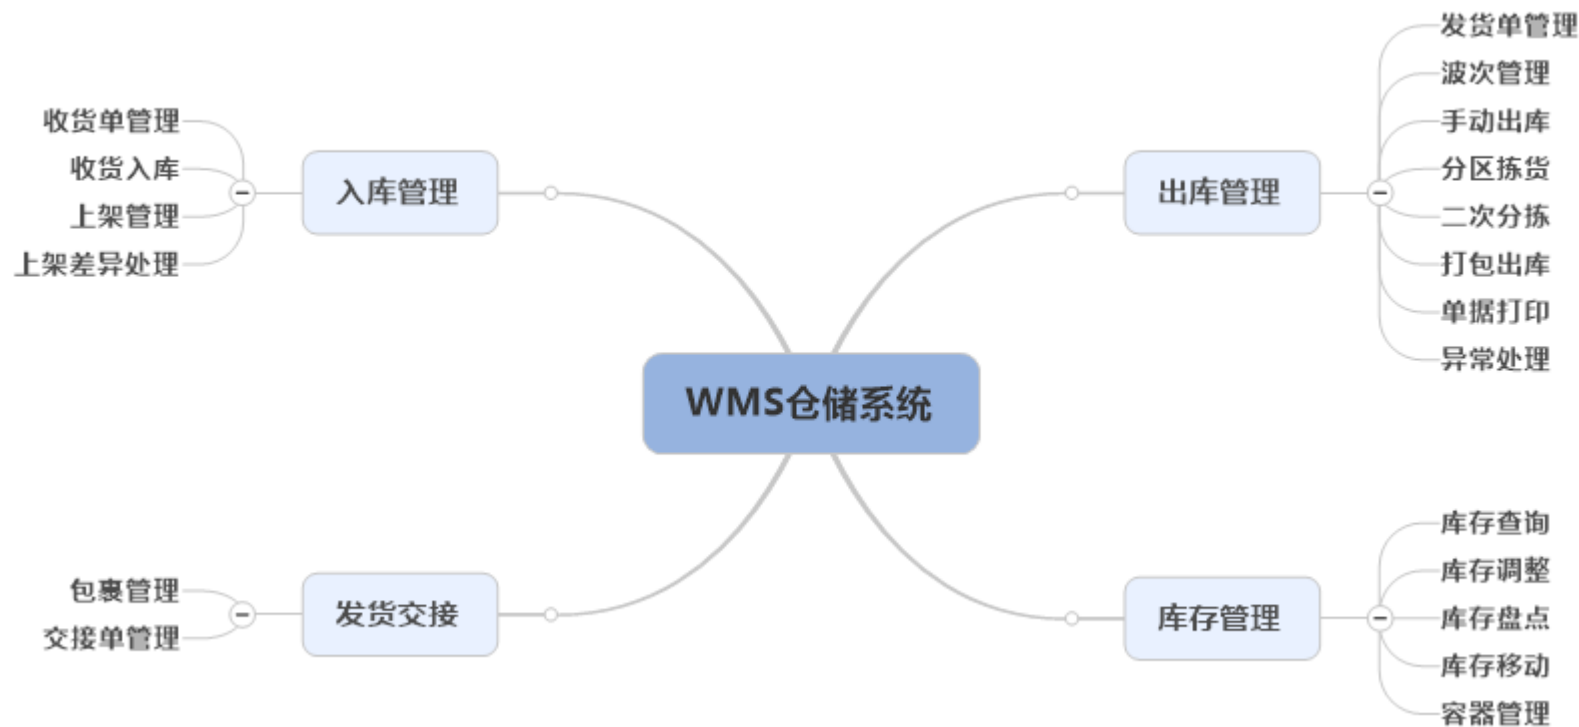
WMS仓储系统

入库管理
收货单管理
收货入库
上架管理
上架差异处理

出库管理
发货单管理
波次管理
手动出库
分区拣货
二次分拣
打包出库
单据打印
异常处理

发货交接
包裹管理
交接单管理

库存管理
库存查询
库存调整
库存盘点
库存移动
容器管理